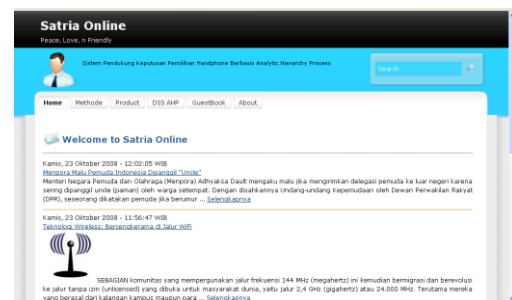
Satria Online

Peace, Love, n Friendly

Sistem Pendukung Keputusan Pemilihan Handphone Berbasis Analytic Hierarchy Process

Search

Home | Methode | Product | DSS AHP | GuestBook | About

Welcome to Satria Online

Kamis, 23 Oktober 2008 - 12:02:05 WIB
Mengora Malu Pemuda Indonesia Dipanggil "Uncle"
Menteri Negara Pemuda dan Olahraga (Menpora) Adhyaksa Dault mengaku malu jika mengirimkan delegasi pemuda ke luar negeri karena sering dipanggil uncle (paman) oleh warga setempat. Dengan disahkannya Undang-undang Kepemudaan oleh Dewan Perwakilan Rakyat (DPR), seseorang dikatakan pemuda jika berumur ... Selengkapnya

Kamis, 23 Oktober 2008 - 11:56:47 WIB
Teknologi Wireless: Bercengkerama di Jalur WiFi

SEBAGIAN komunitas yang mempergunakan jalur frekuensi 144 MHz (megahertz) ini kemudian bermigrasi dan berevolusi ke jalur tanpa izin (unlicensed) yang dibuka untuk masyarakat dunia, yaitu jalur 2,4 GHz (gigahertz) atau 24.000 MHz. Terutama mereka yang berasal dari kalangan kampus maupun para ... Selengkapnya